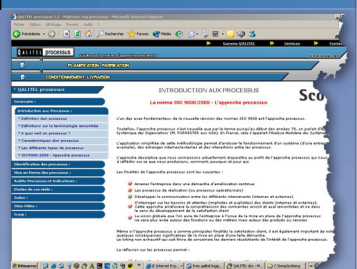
QALITEL processus

Fichier Edition Affichage Favoris Outils ?

Précédente Rechercher Favoris Média

QALITEL processus

Gamme QALITEL Services

PLANIFICATION FABRICATION

CONDITIONNEMENT LIVRAISON

QALITEL processus

Sommaire :

Introduction aux Processus :

Définition d'un processus

Définitions sur la terminologie

A quoi sert un processus ?

Caractéristiques des processus

Les différents types de processus

ISO 9000:2000 - Approche processus

Introduction aux Processus

INTRODUCTION AUX PROCESSUS

La norme ISO 9000:2000 - "L'approche processus"

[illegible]

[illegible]

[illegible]

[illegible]

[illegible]

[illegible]

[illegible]

Démarrer